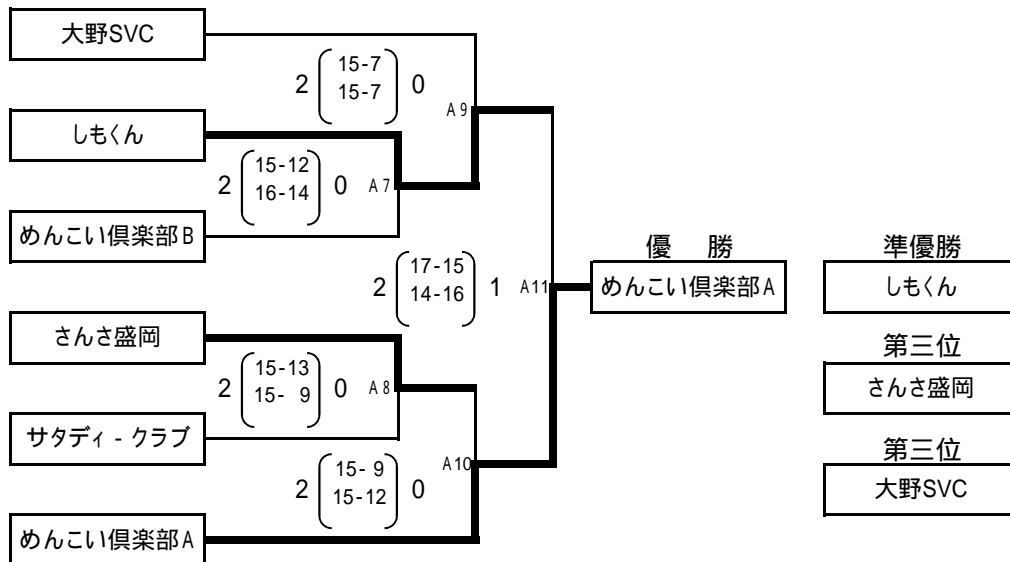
大野SVC

2 $\begin{pmatrix} 15-7 \\ 15-7 \end{pmatrix}$ 0 A9

しもくん

2 $\begin{pmatrix} 15-12 \\ 16-14 \end{pmatrix}$ 0 A7

めんこい倶楽部B

2 $\begin{pmatrix} 17-15 \\ 14-16 \end{pmatrix}$ 1 A11

さんさ盛岡

2 $\begin{pmatrix} 15-13 \\ 15-9 \end{pmatrix}$ 0 A8

サタディ - クラブ

2 $\begin{pmatrix} 15-9 \\ 15-12 \end{pmatrix}$ 0 A10

めんこい倶楽部A

優　勝
めんこい倶楽部A

準優勝
しもくん

第三位
さんさ盛岡

第三位
大野SVC